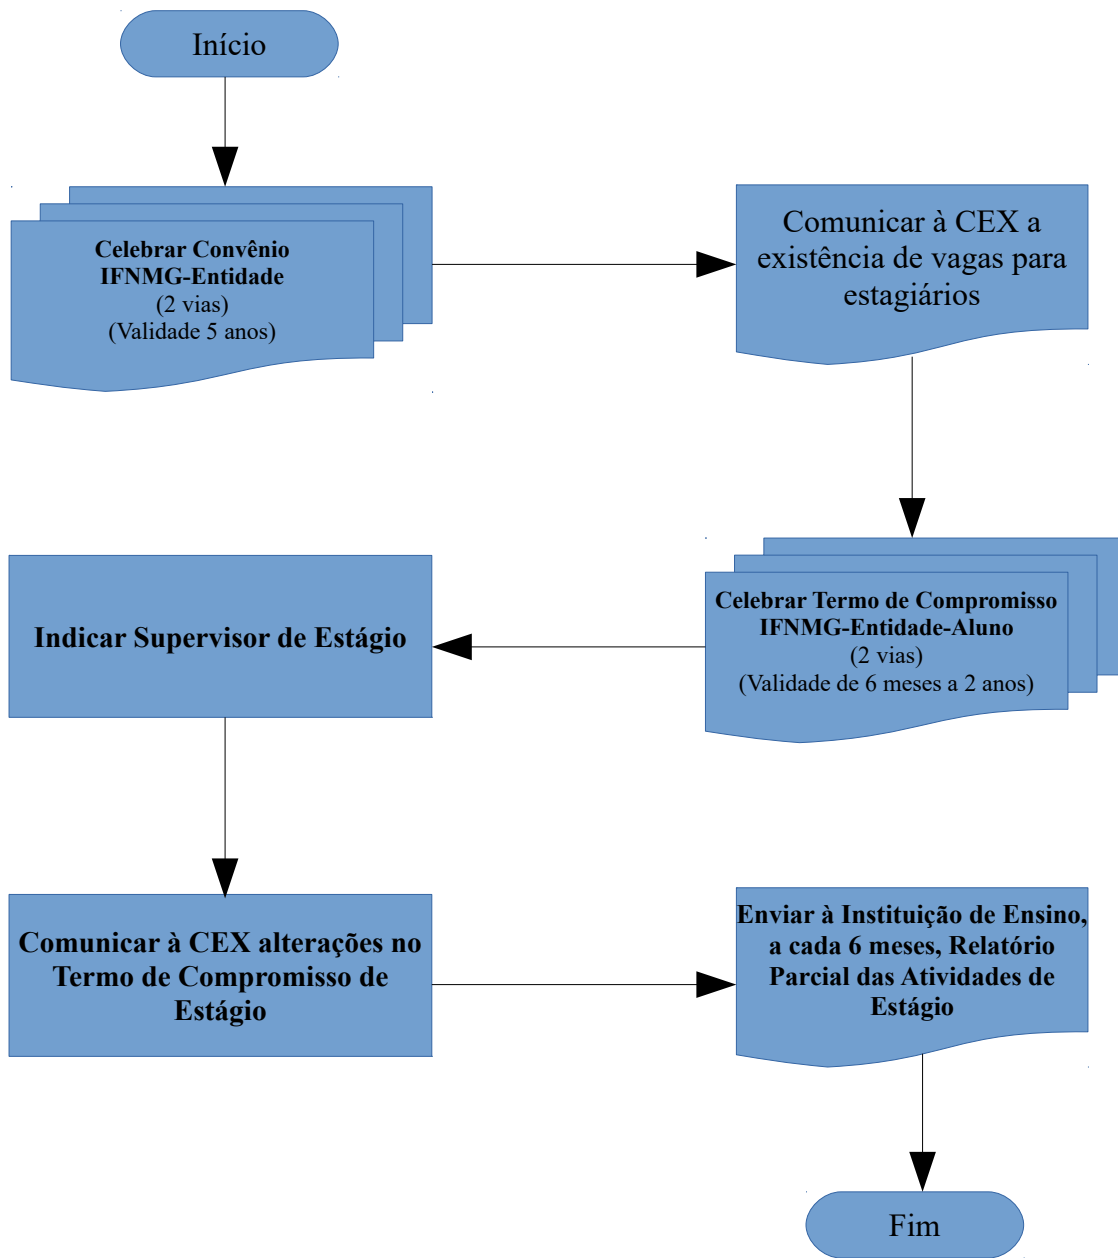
Início

Celebrar Convênio IFNMG-Entidade
(2 vias)
(Validade 5 anos)

Comunicar à CEX a existência de vagas para estagiários

Celebrar Termo de Compromisso IFNMG-Entidade-Aluno
(2 vias)
(Validade de 6 meses a 2 anos)

Indicar Supervisor de Estágio

Comunicar à CEX alterações no Termo de Compromisso de Estágio

Enviar à Instituição de Ensino, a cada 6 meses, Relatório Parcial das Atividades de Estágio

Fim